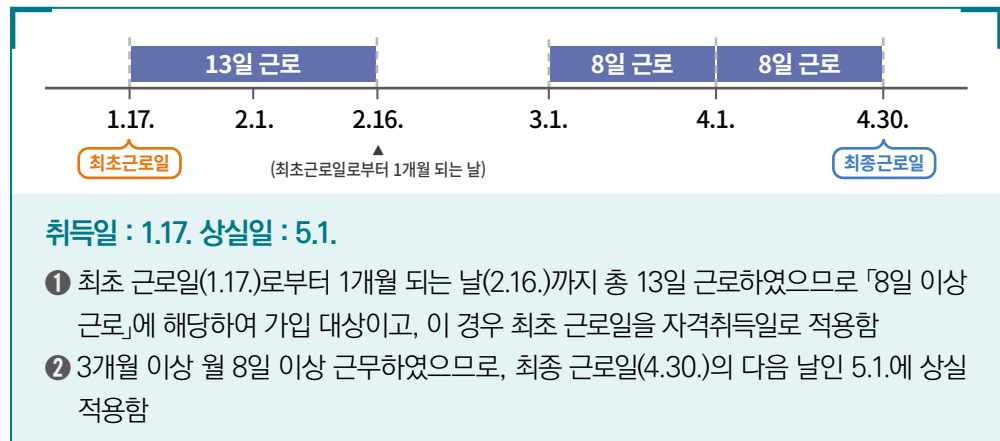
13일 근로

8일 근로

8일 근로

1.17.

2.1.

2.16.

3.1.

4.1.

4.30.

최초근로일

(최초근로일로부터 1개월 되는 날)

최종근로일

취득일 : 1.17. 상실일 : 5.1.

❶ 최초 근로일(1.17.)로부터 1개월 되는 날(2.16.)까지 총 13일 근로하였으므로 「8일 이상 근로」에 해당하여 가입 대상이고, 이 경우 최초 근로일을 자격취득일로 적용함

❷ 3개월 이상 월 8일 이상 근무하였으므로, 최종 근로일(4.30.)의 다음 날인 5.1.에 상실 적용함